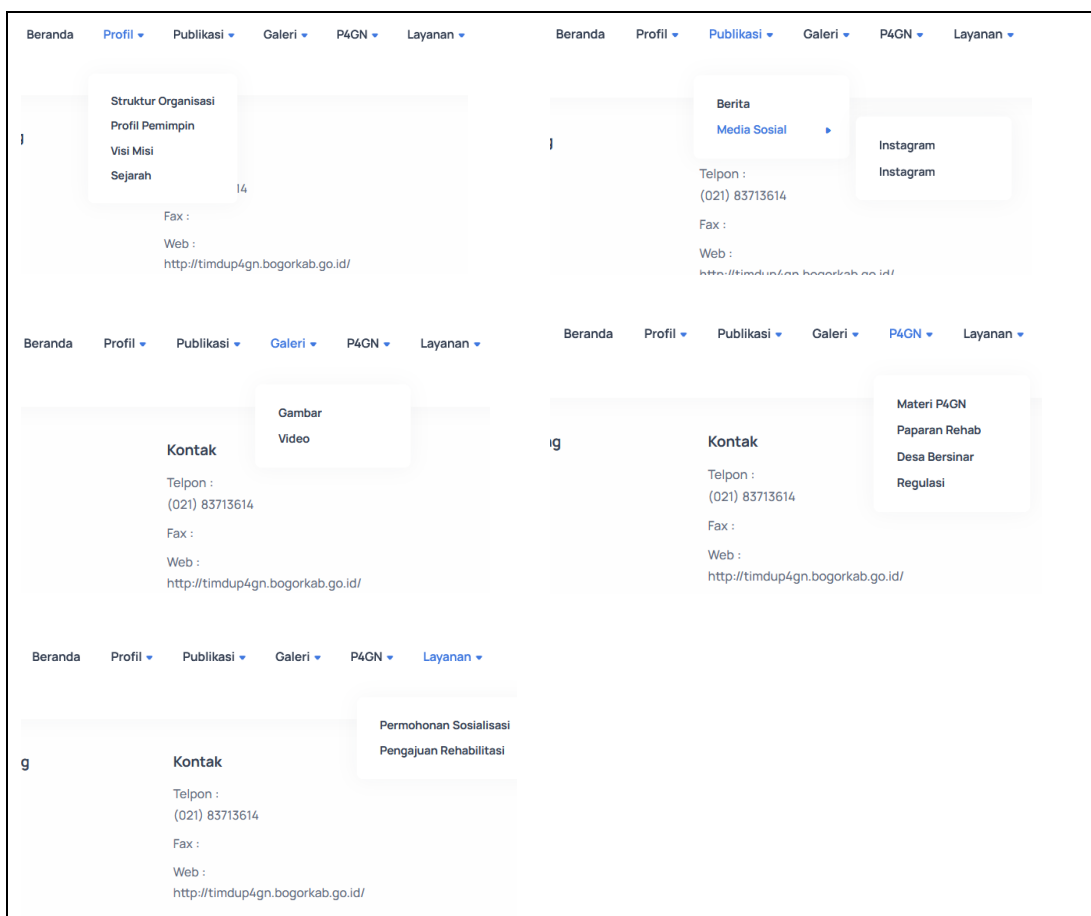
Beranda Profil Publikasi Galeri P4GN Layanan

Struktur Organisasi
Profil Pemimpin
Visi Misi
Sejarah

4

Fax :

Web :
http://timdup4gn.bogorkab.go.id/

Beranda Profil Publikasi Galeri P4GN Layanan

Berita
Media Sosial

Instagram
Instagram

Telpon :
(021) 83713614

Fax :

Web :
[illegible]

Beranda Profil Publikasi Galeri P4GN Layanan

Gambar
Video

Kontak

Telpon :
(021) 83713614

Fax :

Web :
http://timdup4gn.bogorkab.go.id/

Beranda Profil Publikasi Galeri P4GN Layanan

Materi P4GN
Paparan Rehab
Desa Bersinar
Regulasi

Kontak

Telpon :
(021) 83713614

Fax :

Web :
http://timdup4gn.bogorkab.go.id/

Beranda Profil Publikasi Galeri P4GN Layanan

Permohonan Sosialisasi
Pengajuan Rehabilitasi

Kontak

Telpon :
(021) 83713614

Fax :

Web :
http://timdup4gn.bogorkab.go.id/